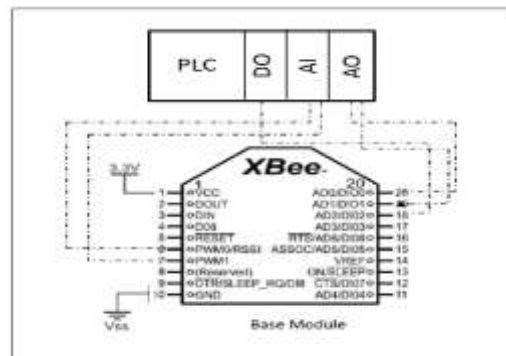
PLC
DO
AI
AO

XBee

3.3V

1
20

1 VCC
2 DOUT
3 DIN
4 DO8
5 RESET
6 PWM0/RSSI
7 PWM1
8 (Reserved)
9 DTR/SLEEP_RQ/DI8
10 GND

20 AD0/DIO0
19 AD1/DIO1
18 AD2/DIO2
17 AD3/DIO3
16 RTS/AD6/DIO6
15 ASSOC/AD5/DIO5
14 VREF
13 ON/SLEEP
12 CTS/DIO7
11 AD4/DIO4

Vss

Base Module